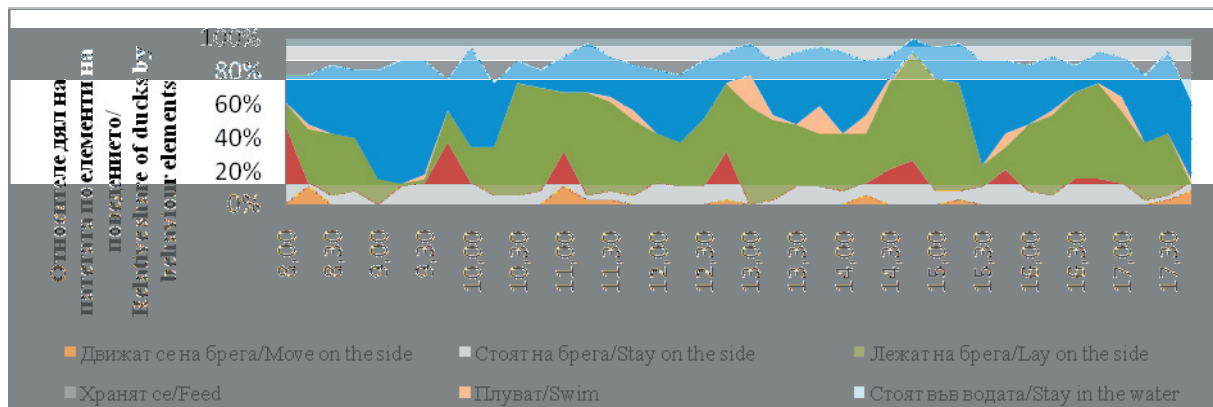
Относителе дял на патиата по елементи на поведението/ Relative share of ducks by behaviour elements

100%
80%
60%
40%
20%
0%

8,00
8,30
9,00
9,30
10,00
10,30
11,00
11,30
12,00
12,30
13,00
13,30
14,00
14,30
15,00
15,30
16,00
16,30
17,00
17,30

Движат се на брега/Move on the side
Стоят на брега/Stay on the side
Лежат на брега/Lay on the side
Хранят се/Feed
Плуват/Swim
Стоят във водата/Stay in the water